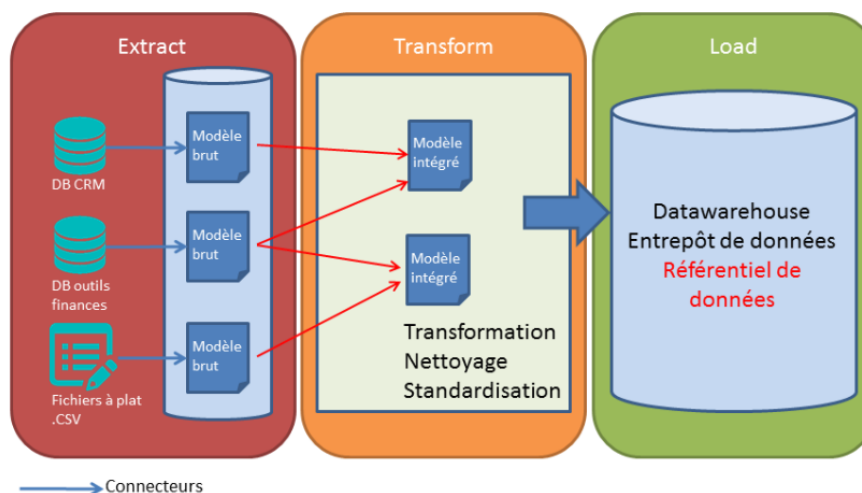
Extract

DB CRM

DB outils finances

Fichiers à plat .CSV

Modèle brut

Modèle brut

Modèle brut

Transform

Modèle intégré

Modèle intégré

Transformation
Nettoyage
Standardisation

Load

Datawarehouse
Entrepôt de données
Référentiel de données

Connecteurs